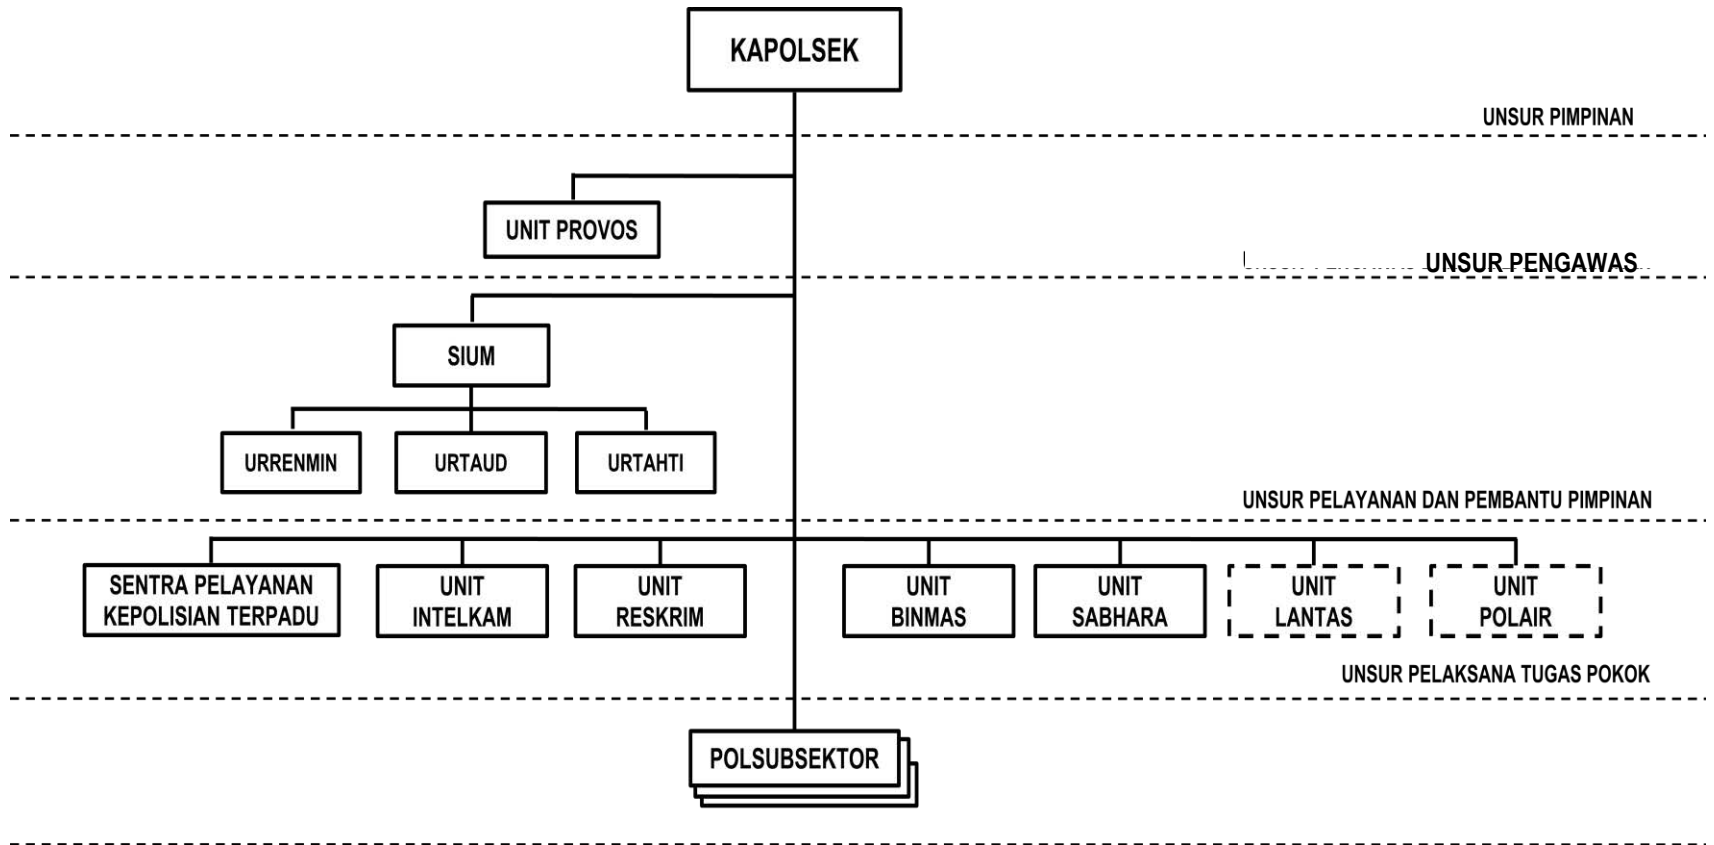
KAPOLSEK

UNSUR PIMPINAN

UNIT PROVOS

UNSUR PENGAWAS

SIUM

URRENMIN

URTAUD

URTAHTI

UNSUR PELAYANAN DAN PEMBANTU PIMPINAN

SENTRA PELAYANAN KEPOLISIAN TERPADU

UNIT INTELKAM

UNIT RESKRIM

UNIT BINMAS

UNIT SABHARA

UNIT LANTAS

UNIT POLAIR

UNSUR PELAKSANA TUGAS POKOK

POLSUBSEKTOR